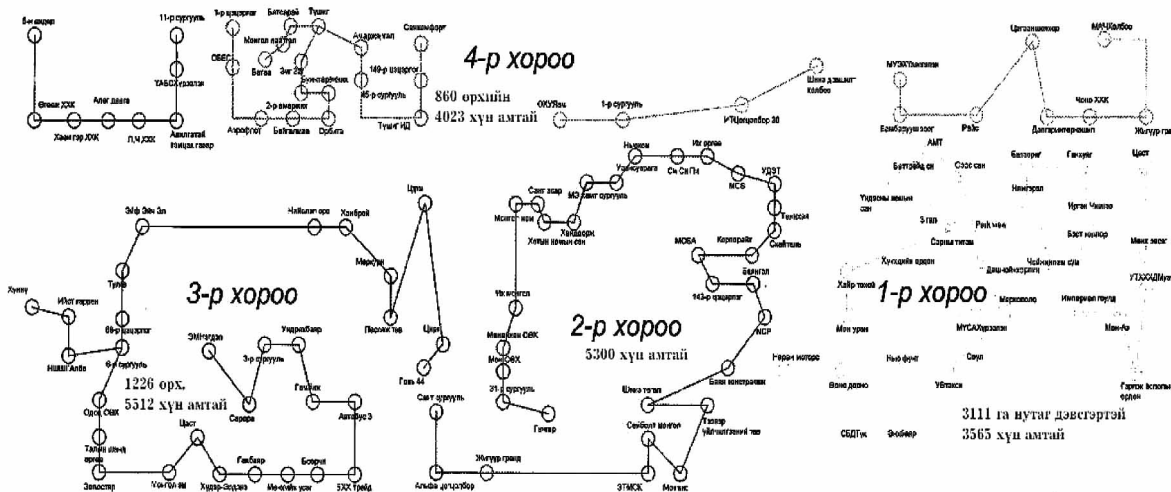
4-р хороо

860 орхийн
4023 хүн амтай

3-р хороо

1226 орх.
5512 хүн амтай

2-р хороо

5300 хүн амтай

1-р хороо

3111 га нутаг дэвсгэртэй
3565 хүн амтай

11-р сургууль
ТАБС хурал
Алаг даага
Авилгатай
Хаан гар ХХК
Л.Ч ХХК
Өлзий ХХК
1-р цэцэрлэг
Батсайхан
Түшиг
Монгол хайрхан
Бэлгэ
Эгэл
Аэрофлот
Байгалжаа
Орбита
2-р амарлан
45-р сургууль
149-р цэцэрлэг
Түшиг ИД
Санаасаймор
ОХУЯам
1-р сургууль
ИТЦэцэрлэг 30
Шинэ дэвшил
Элф Элч Эл
Найслал орд
Хонбрей
Цуна
Мэргэн
Пестигаж тээ
Цира
Говь 44
Туула
Хунну
Ийст гэрлэн
69-р цэцэрлэг
НИШИ Алба
6-р сургууль
Одон СӨХ
Талын хөнөн орхон
Эрвистар
Монгол 99
Цаст
Худаа-Бордоо
Ганбаяр
Мөнхийн үсэг
Бояруя
БХК Трейд
Алтайфоз 3
Гэцтийм
Удирхайвар
3-р сургууль
Сэрээн
ЭМнэгдэх
Сант сургууль
Жигүүр гранд
Альфа депорбор
ЭТМСК
Мотакс
Сэйбоол монгол
Газвар үйлчилгээний төв
Шинэ тэтэн
Баян констракшн
NCP
Нэрэн мотос
143-р цэцэрлэг
Бэвнгэл
МОБА
Корпорэйт
Сэйтгэль
Тенкүсэй
УДЭТ
МСБ
Их ерөө
Сн СвПн
Наймын
Улаалсархаг
МЭ Сант сургууль
Сант хаар
Хавдарын
Хотын нөхөн сан
Мөнгөт нөм
Чингэлэг
Манайхан СӨК
МөнСӨХ
31-р сургууль
Гоцар
МУЭХО
Цагаантохоор
МАЦКолбоо
Эрхийсаруулагч
Рэйс
Дагшинтэгэлгэш
Чонго ХХК
Жигүүр гарт
АМТ
Баттайда сан
Сэос сан
Бахаорг
Ганхуяг
Цаст
Нанипрал
Үндэсны номын сан
3-гал
Ургаж Чиглэх
Рэйк мөн
Бэст кулоор
Сэрвэг титэм
Менх засаг
Хүсэдийн өрдөн
Чоймиринам суг
Даш-Ойнсоргон
УТХХКИМ
Хэйр таны
Марковоло
Империал тауэд
Мөн ургин
МҮСАХурхалган
Мэн-А
Нью форт
Сөүл
Вене доно
Үбтакси
Гэрээ эспоны өрдөн
СБДГ
Эксбаар